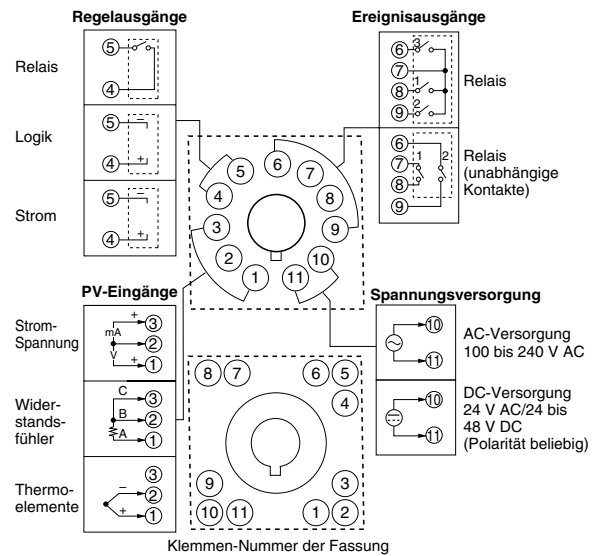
Regelausgänge

Relais
⑤
④

Logik
⑤
④ +

Strom
⑤
④ +

Ereignisausgänge

⑥ 3
⑦
⑧ 1
⑨ 2
Relais

⑥
⑦ 1
⑧
⑨
2
Relais (unabhängige Kontakte)

5 6 7 4 8 3 9 2 1 11 10

PV-Eingänge

Strom-Spannung
mA +
V +
③
②
①

Widerstandsfühler
C
B
A
③
②
①

Thermoelemente
−
+
③
②
①

Spannungsversorgung

⑩
⑪
AC-Versorgung 100 bis 240 V AC

⑩
⑪
DC-Versorgung 24 V AC/24 bis 48 V DC (Polarität beliebig)

8 7 6 5 4 9 3 10 11 1 2

Klemmen-Nummer der Fassung